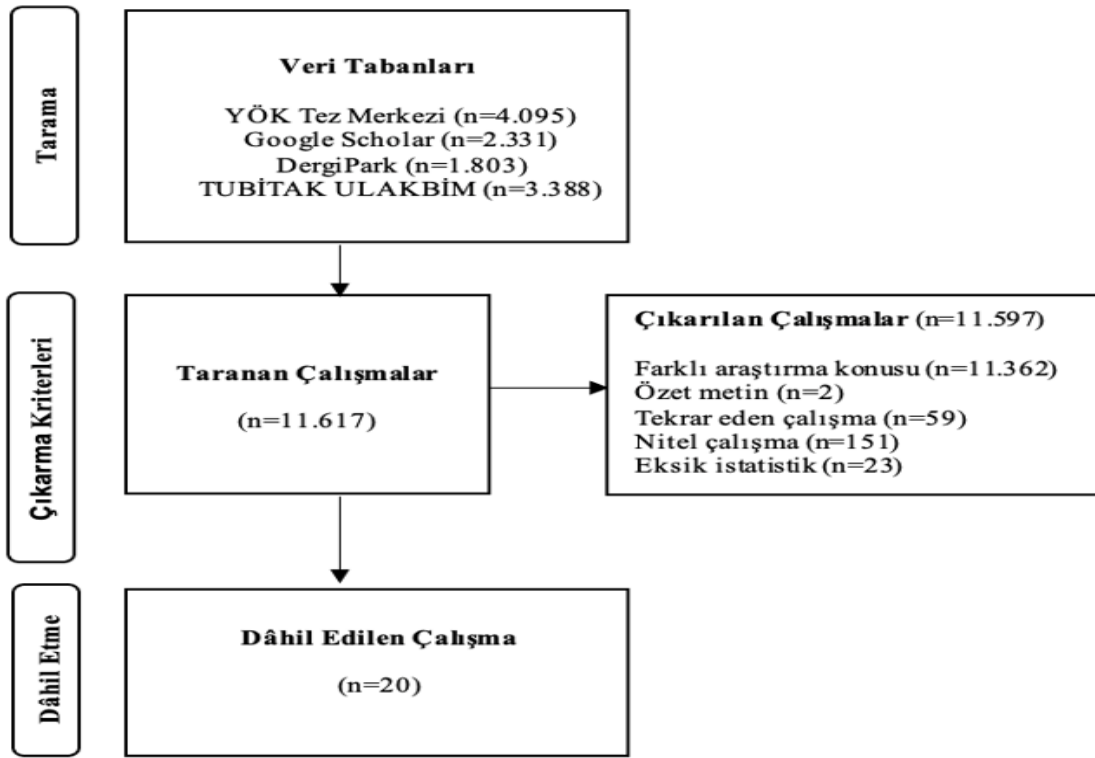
Tarama

Veri Tabanları

YÖK Tez Merkezi (n=4.095)
Google Scholar (n=2.331)
DergiPark (n=1.803)
TUBİTAK ULAKBİM (n=3.388)

Çıkarma Kriterleri

Taranan Çalışmalar

(n=11.617)

Çıkarılan Çalışmalar (n=11.597)

Farklı araştırma konusu (n=11.362)
Özet metin (n=2)
Tekrar eden çalışma (n=59)
Nitel çalışma (n=151)
Eksik istatistik (n=23)

Dâhil Etme

Dâhil Edilen Çalışma

(n=20)